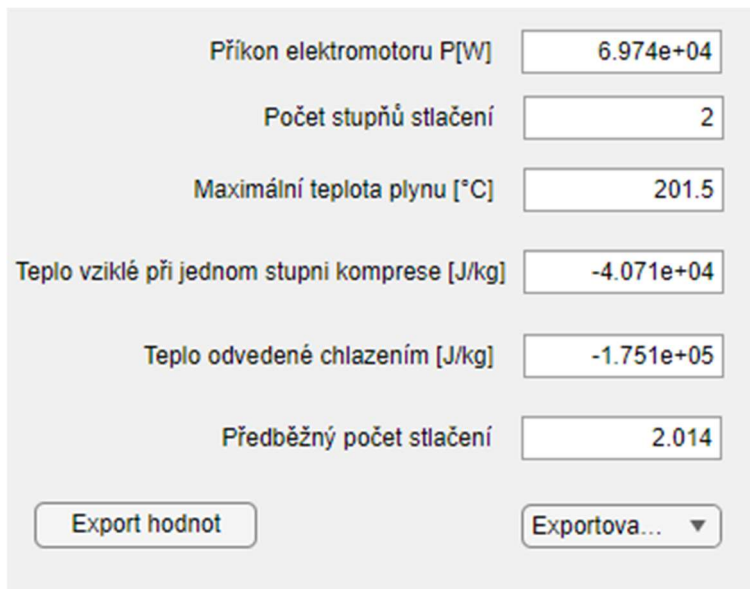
Příkon elektromotoru P[W] 6.974e+04

Počet stupňů stlačení 2

Maximální teplota plynu [°C] 201.5

Teplo vziklé při jednom stupni komprese [J/kg] -4.071e+04

Teplo odvedené chlazením [J/kg] -1.751e+05

Předběžný počet stlačení 2.014

Export hodnot

Exportova... ▼